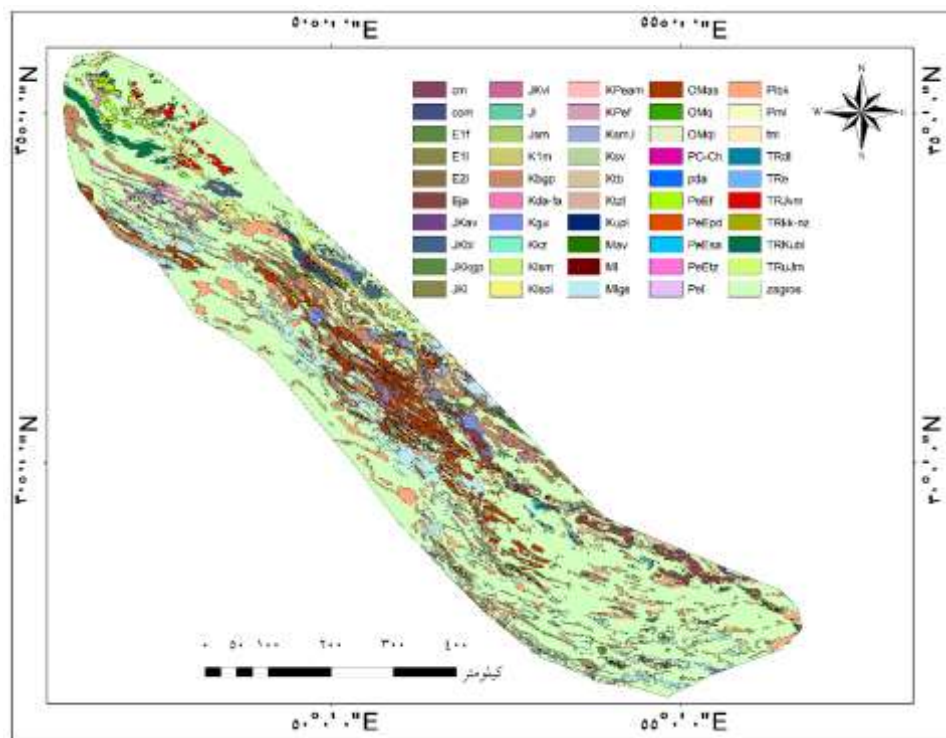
۵۰°۰'۰"E ۵۵°۰'۰"E

۳۵°۰'۰"N ۳۵°۰'۰"N

cm JKvl KPeam OMas Plck
com Jl KPef OMq Pml
E1f Jam Kam,l OMq fml
E1l K1m Ksv PC-Ch TRdl
E2l Kbgp Ktb pda TRe
Eja Kda-fa Kbzl PeEf TRJvm
JKav Kgu Kupl PeEpd TRkk-sz
JKbr Kkr Mav PeEsa TRKubl
JKbgp Klsm Ml PeEtz TRuJm
JKl Kisol Mlgs Pel zagros

N

W

S

۳۰°۰'۰"N ۳۰°۰'۰"N

۰ ۵۰ ۱۰۰ ۲۰۰ ۳۰۰ ۴۰۰
کیلومتر

۵۰°۰'۰"E ۵۵°۰'۰"E